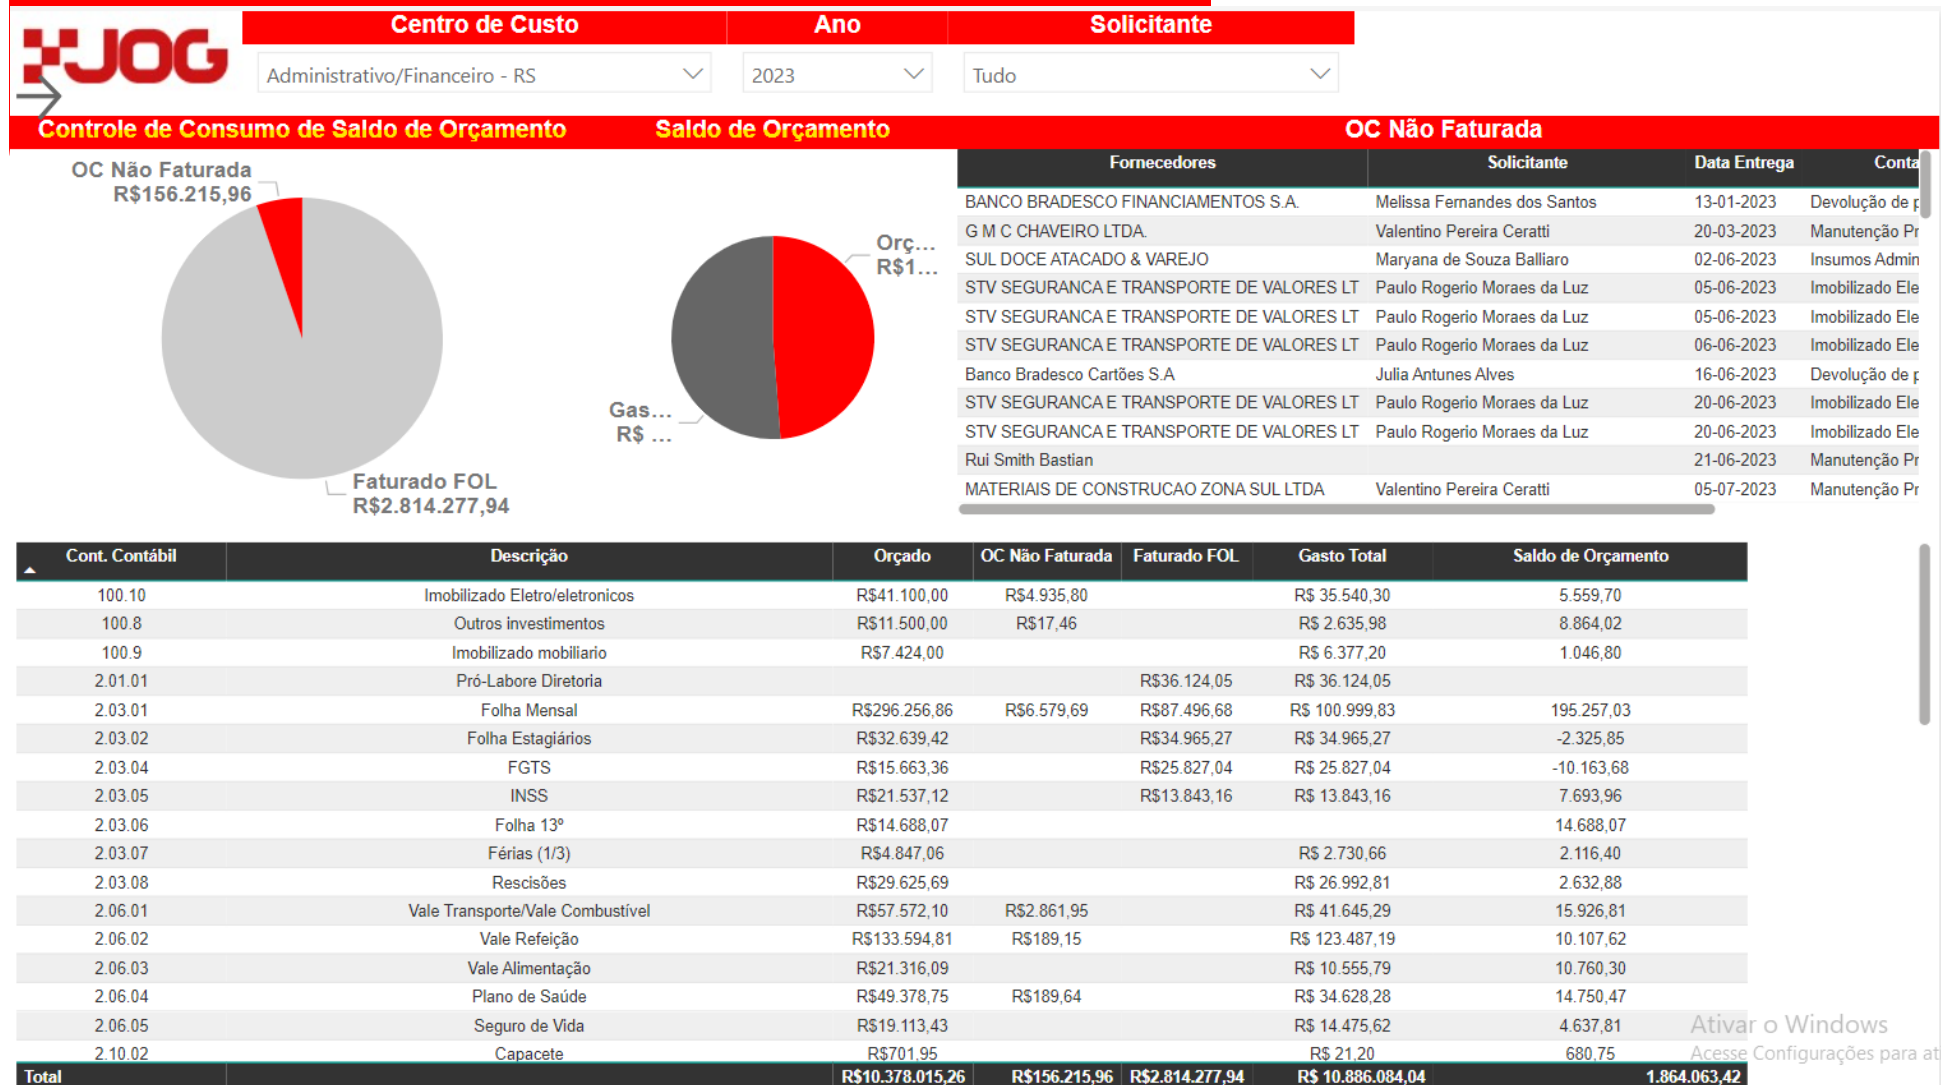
JOG

Centro de Custo
Administrativo/Financeiro - RS

Ano
2023

Solicitante
Tudo

Controle de Consumo de Saldo de Orçamento

OC Não Faturada
R$156.215,96

Faturado FOL
R$2.814.277,94

Saldo de Orçamento

Orç...
R$1...

Gas...
R$ ...

OC Não Faturada

| Fornecedores | Solicitante | Data Entrega | Conta |
|---|---|---|---|
| BANCO BRADESCO FINANCIAMENTOS S.A. | Melissa Fernandes dos Santos | 13-01-2023 | Devolução de p |
| G M C CHAVEIRO LTDA. | Valentino Pereira Ceratti | 20-03-2023 | Manutenção Pr |
| SUL DOCE ATACADO & VAREJO | Maryana de Souza Balliaro | 02-06-2023 | Insumos Admin |
| STV SEGURANCA E TRANSPORTE DE VALORES LT | Paulo Rogerio Moraes da Luz | 05-06-2023 | Imobilizado Ele |
| STV SEGURANCA E TRANSPORTE DE VALORES LT | Paulo Rogerio Moraes da Luz | 05-06-2023 | Imobilizado Ele |
| STV SEGURANCA E TRANSPORTE DE VALORES LT | Paulo Rogerio Moraes da Luz | 06-06-2023 | Imobilizado Ele |
| Banco Bradesco Cartões S.A | Julia Antunes Alves | 16-06-2023 | Devolução de p |
| STV SEGURANCA E TRANSPORTE DE VALORES LT | Paulo Rogerio Moraes da Luz | 20-06-2023 | Imobilizado Ele |
| STV SEGURANCA E TRANSPORTE DE VALORES LT | Paulo Rogerio Moraes da Luz | 20-06-2023 | Imobilizado Ele |
| Rui Smith Bastian | | 21-06-2023 | Manutenção Pr |
| MATERIAIS DE CONSTRUCAO ZONA SUL LTDA | Valentino Pereira Ceratti | 05-07-2023 | Manutenção Pr |

| Cont. Contábil | Descrição | Orçado | OC Não Faturada | Faturado FOL | Gasto Total | Saldo de Orçamento |
|---|---|---|---|---|---|---|
| 100.10 | Imobilizado Eletro/eletronicos | R$41.100,00 | R$4.935,80 | | R$ 35.540,30 | 5.559,70 |
| 100.8 | Outros investimentos | R$11.500,00 | R$17,46 | | R$ 2.635,98 | 8.864,02 |
| 100.9 | Imobilizado mobiliario | R$7.424,00 | | | R$ 6.377,20 | 1.046,80 |
| 2.01.01 | Pró-Labore Diretoria | | | R$36.124,05 | R$ 36.124,05 | |
| 2.03.01 | Folha Mensal | R$296.256,86 | R$6.579,69 | R$87.496,68 | R$ 100.999,83 | 195.257,03 |
| 2.03.02 | Folha Estagiários | R$32.639,42 | | R$34.965,27 | R$ 34.965,27 | -2.325,85 |
| 2.03.04 | FGTS | R$15.663,36 | | R$25.827,04 | R$ 25.827,04 | -10.163,68 |
| 2.03.05 | INSS | R$21.537,12 | | R$13.843,16 | R$ 13.843,16 | 7.693,96 |
| 2.03.06 | Folha 13º | R$14.688,07 | | | | 14.688,07 |
| 2.03.07 | Férias (1/3) | R$4.847,06 | | | R$ 2.730,66 | 2.116,40 |
| 2.03.08 | Rescisões | R$29.625,69 | | | R$ 26.992,81 | 2.632,88 |
| 2.06.01 | Vale Transporte/Vale Combustível | R$57.572,10 | R$2.861,95 | | R$ 41.645,29 | 15.926,81 |
| 2.06.02 | Vale Refeição | R$133.594,81 | R$189,15 | | R$ 123.487,19 | 10.107,62 |
| 2.06.03 | Vale Alimentação | R$21.316,09 | | | R$ 10.555,79 | 10.760,30 |
| 2.06.04 | Plano de Saúde | R$49.378,75 | R$189,64 | | R$ 34.628,28 | 14.750,47 |
| 2.06.05 | Seguro de Vida | R$19.113,43 | | | R$ 14.475,62 | 4.637,81 |
| 2.10.02 | Capacete | R$701,95 | | | R$ 21,20 | 680,75 |
| Total | | R$10.378.015,26 | R$156.215,96 | R$2.814.277,94 | R$ 10.886.084,04 | 1.864.063,42 |

Ativar o Windows
Acesse Configurações para at